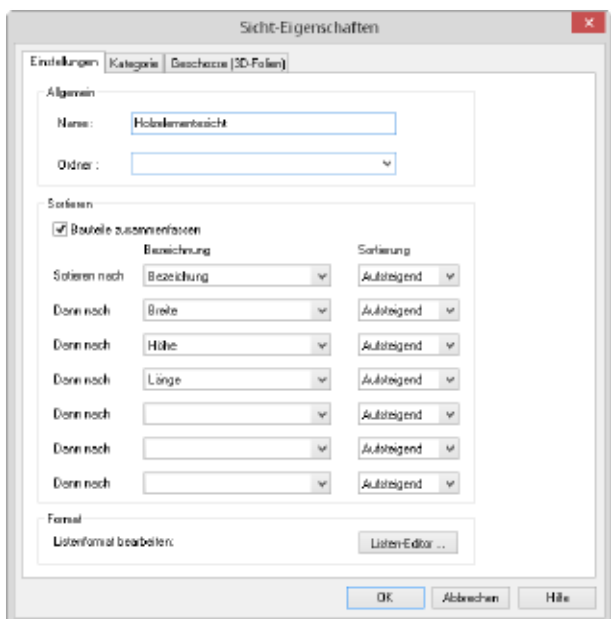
Sicht-Eigenschaften

Einstellungen | Kategorie | Geschosse (3D-Folien)

Allgemein

Name: Holzelementesicht

Ordner :

Sortieren

Bauteile zusammenfassen

Bezeichnung

Sortierung

Sotieren nach Bezeichung Aufsteigend

Dann nach Breite Aufsteigend

Dann nach Höhe Aufsteigend

Dann nach Länge Aufsteigend

Dann nach Aufsteigend

Dann nach Aufsteigend

Dann nach Aufsteigend

Format

Listenformat bearbeiten:

Listen-Editor ...

OK

Abbrechen

Hilfe